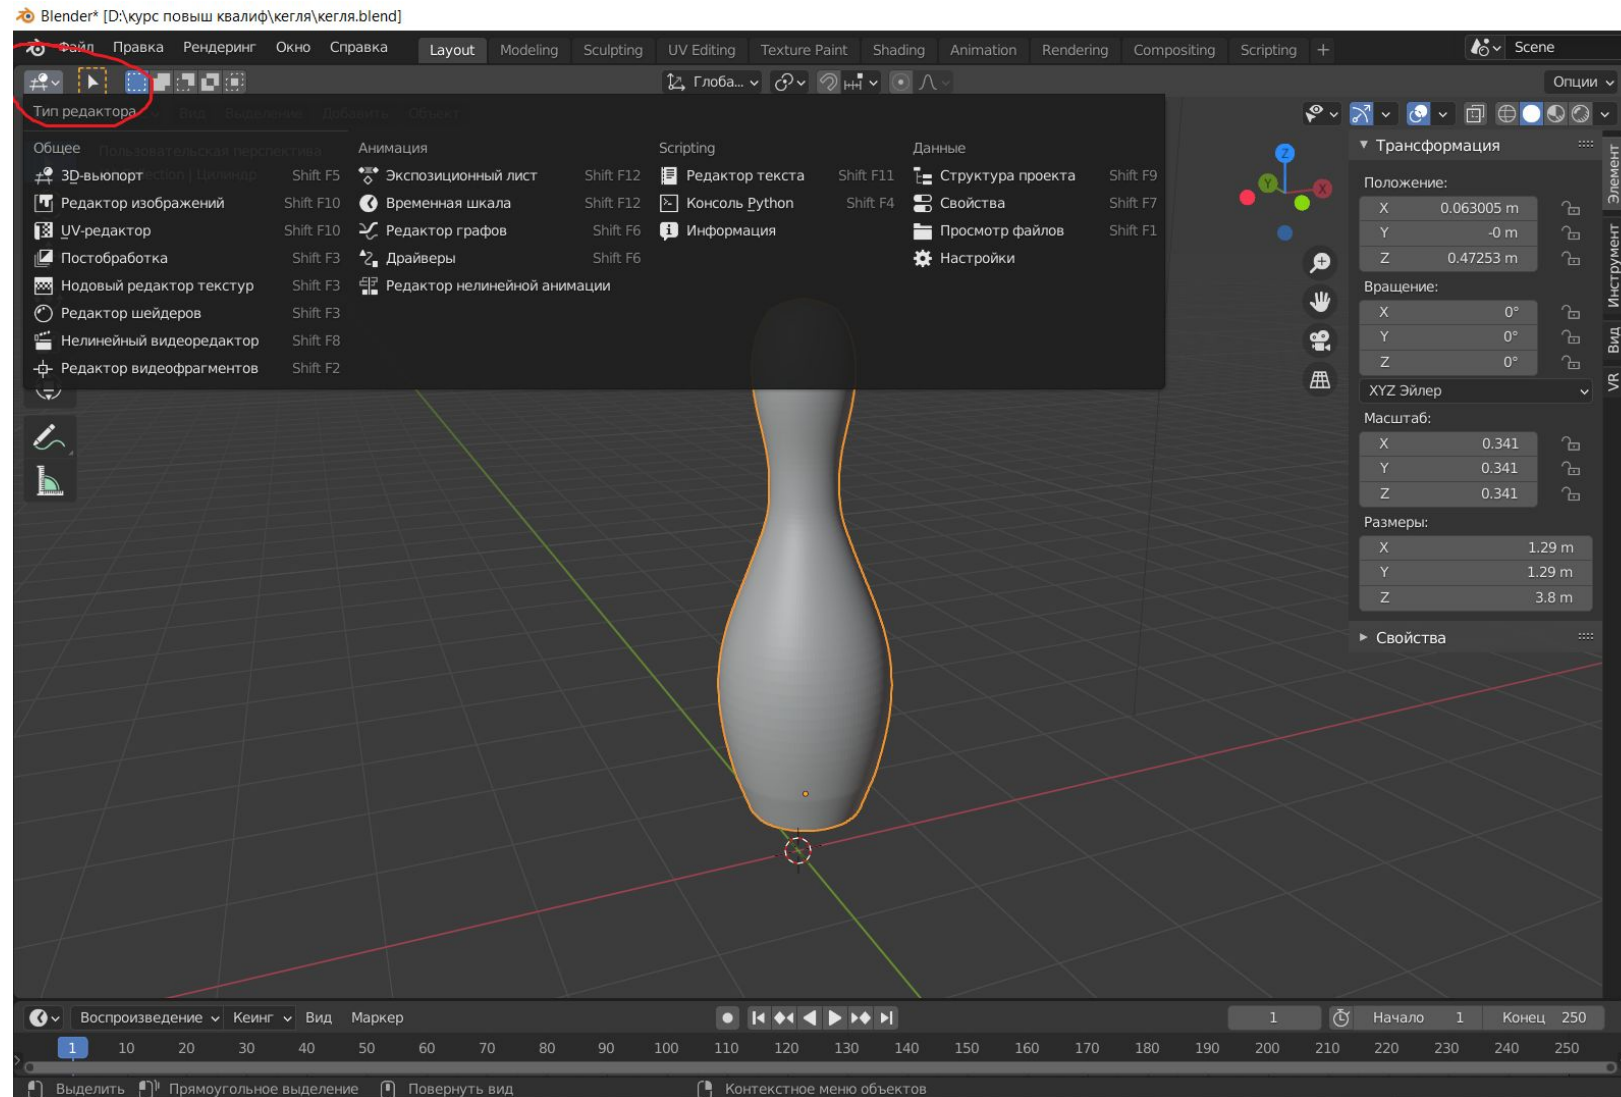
Blender* [D:\курс повыш квалиф\кегля\кегля.blend]

Файл Правка Рендеринг Окно Справка

Layout Modeling Sculpting UV Editing Texture Paint Shading Animation Rendering Compositing Scripting +

Scene

Глоба... Опции

Тип редактора

Общее
3D-вьюпорт Shift F5
Редактор изображений Shift F10
UV-редактор Shift F10
Постобработка Shift F3
Нодовый редактор текстур Shift F3
Редактор шейдеров Shift F3
Нелинейный видеоредактор Shift F8
Редактор видеофрагментов Shift F2

Анимация
Экспозиционный лист Shift F12
Временная шкала Shift F12
Редактор графов Shift F6
Драйверы Shift F6
Редактор нелинейной анимации

Scripting
Редактор текста Shift F11
Консоль Python Shift F4
Информация

Данные
Структура проекта Shift F9
Свойства Shift F7
Просмотр файлов Shift F1
Настройки

Трансформация
Положение:
X 0.063005 m
Y -0 m
Z 0.47253 m
Вращение:
X 0°
Y 0°
Z 0°
XYZ Эйлер
Масштаб:
X 0.341
Y 0.341
Z 0.341
Размеры:
X 1.29 m
Y 1.29 m
Z 3.8 m
Свойства

Элемент Инструмент Вид VR

Воспроизведение Кеинг Вид Маркер
1 Начало 1 Конец 250

1 10 20 30 40 50 60 70 80 90 100 110 120 130 140 150 160 170 180 190 200 210 220 230 240 250

Выделить Прямоугольное выделение Повернуть вид Контекстное меню объектов